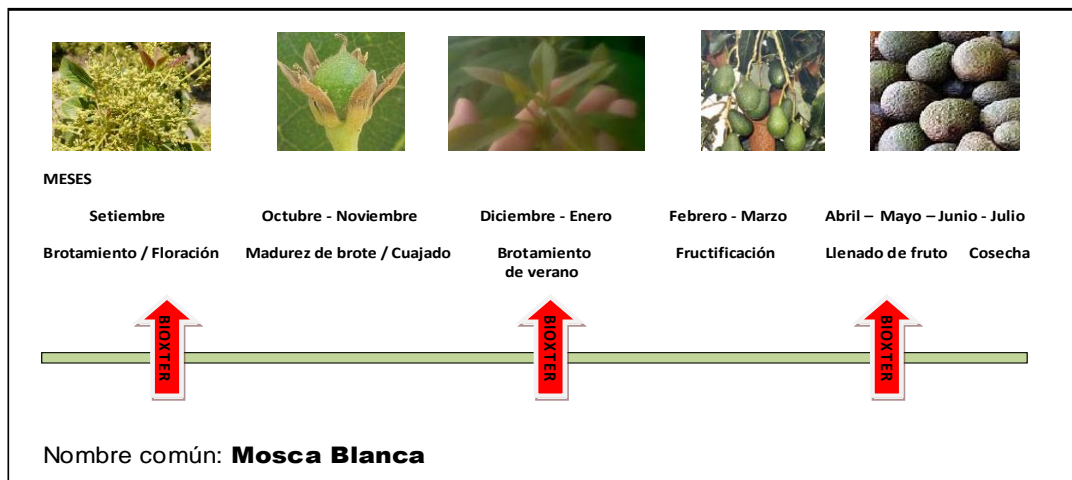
MESES

Setiembre

Brotamiento / Floración

Octubre - Noviembre

Madurez de brote / Cuajado

Diciembre - Enero

Brotamiento de verano

Febrero - Marzo

Fructificación

Abril – Mayo – Junio - Julio

Llenado de fruto Cosecha

BIOXTER

BIOXTER

BIOXTER

Nombre común: **Mosca Blanca**